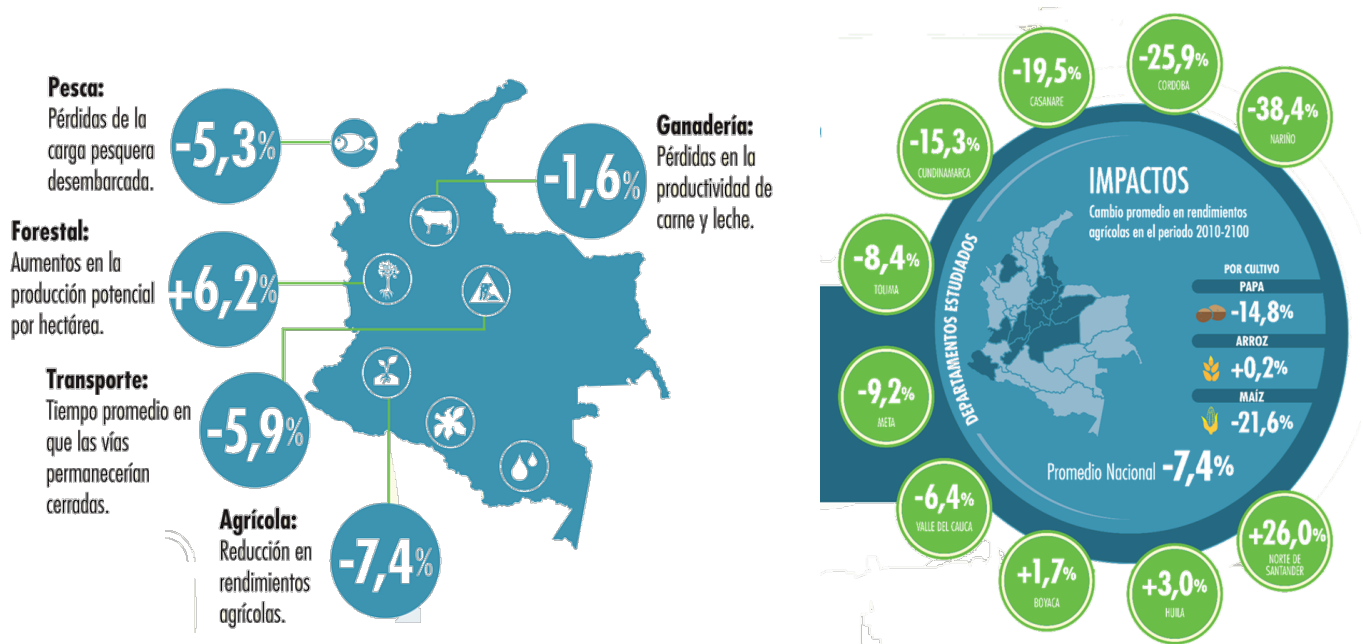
Pesca:
Pérdidas de la carga pesquera desembarcada.

-5,3%

Ganadería:
Pérdidas en la productividad de carne y leche.

-1,6%

Forestal:
Aumentos en la producción potencial por hectárea.

+6,2%

Transporte:
Tiempo promedio en que las vías permanecerían cerradas.

-5,9%

Agrícola:
Reducción en rendimientos agrícolas.

-7,4%

-19,5%
CASANARE

-25,9%
CORDOBA

-38,4%
NARIÑO

-15,3%
CUNDINAMARCA

IMPACTOS
Cambio promedio en rendimientos agrícolas en el periodo 2010-2100

DEPARTAMENTOS ESTUDIADOS

-8,4%
TOLIMA

POR CULTIVO
PAPA
-14,8%
ARROZ
+0,2%
MAÍZ
-21,6%

-9,2%
META

Promedio Nacional -7,4%

-6,4%
VALLE DEL CAUCA

+26,0%
NORTE DE SANTANDER

+1,7%
BOYACA

+3,0%
HUILA